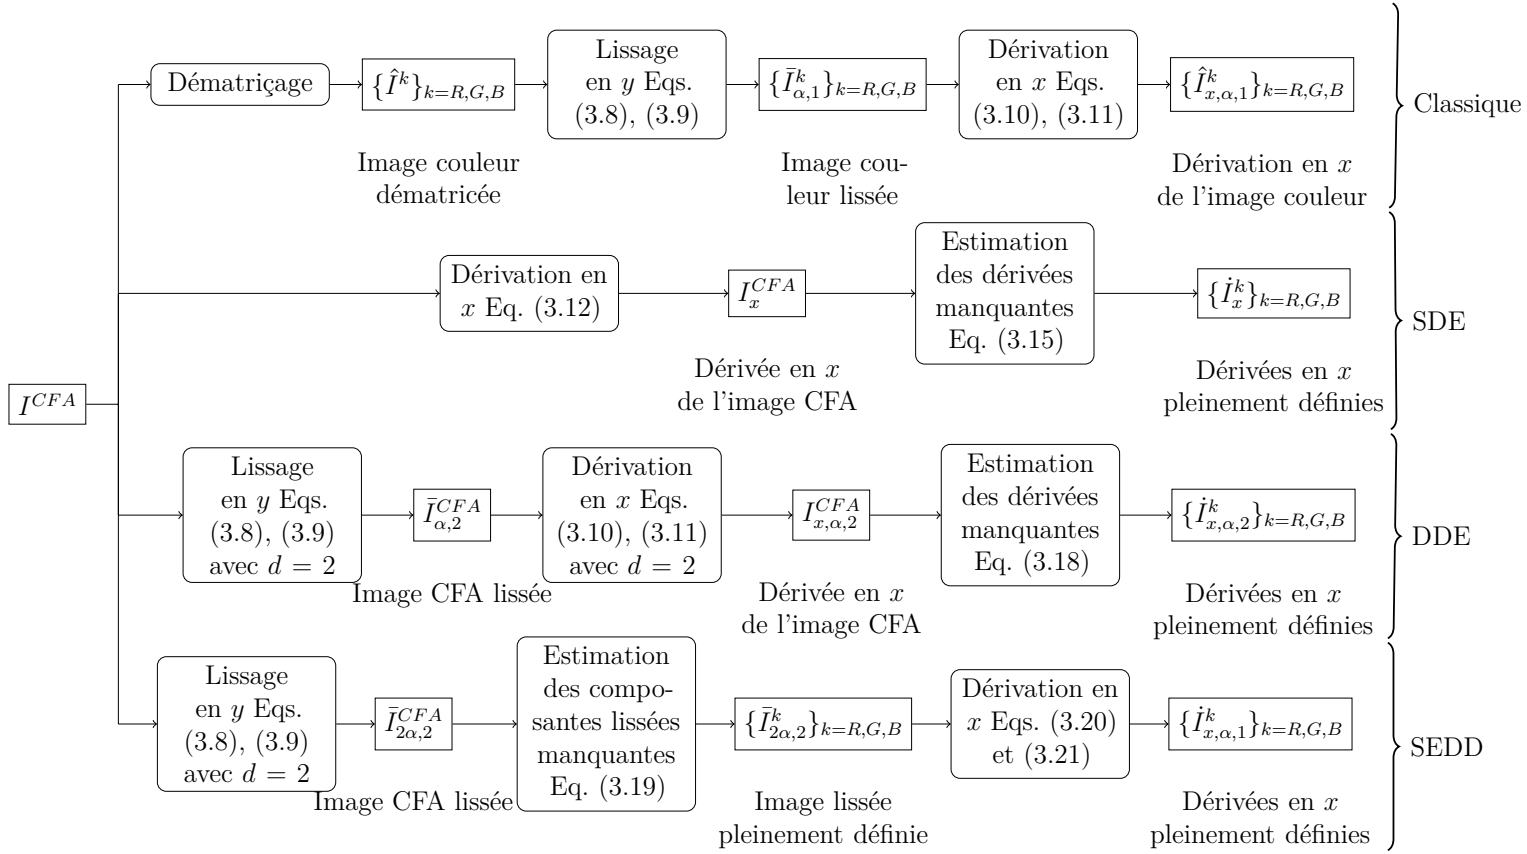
$I^{CFA}$

Dématriçage

$\{\hat{I}^k\}_{k=R,G,B}$

Image couleur dématricée

Lissage en $y$ Eqs. (3.8), (3.9)

$\{\bar{I}^k_{\alpha,1}\}_{k=R,G,B}$

Image couleur lissée

Dérivation en $x$ Eqs. (3.10), (3.11)

$\{\hat{I}^k_{x,\alpha,1}\}_{k=R,G,B}$

Dérivation en $x$ de l'image couleur

Classique

Dérivation en $x$ Eq. (3.12)

$I_x^{CFA}$

Dérivée en $x$ de l'image CFA

Estimation des dérivées manquantes Eq. (3.15)

$\{\dot{I}^k_x\}_{k=R,G,B}$

Dérivées en $x$ pleinement définies

SDE

Lissage en $y$ Eqs. (3.8), (3.9) avec $d = 2$

$\bar{I}^{CFA}_{\alpha,2}$

Image CFA lissée

Dérivation en $x$ Eqs. (3.10), (3.11) avec $d = 2$

$I^{CFA}_{x,\alpha,2}$

Dérivée en $x$ de l'image CFA

Estimation des dérivées manquantes Eq. (3.18)

$\{\dot{I}^k_{x,\alpha,2}\}_{k=R,G,B}$

Dérivées en $x$ pleinement définies

DDE

Lissage en $y$ Eqs. (3.8), (3.9) avec $d = 2$

$\bar{I}^{CFA}_{2\alpha,2}$

Image CFA lissée

Estimation des composantes lissées manquantes Eq. (3.19)

$\{\bar{I}^k_{2\alpha,2}\}_{k=R,G,B}$

Image lissée pleinement définie

Dérivation en $x$ Eqs. (3.20) et (3.21)

$\{\dot{I}^k_{x,\alpha,1}\}_{k=R,G,B}$

Dérivées en $x$ pleinement définies

SEDD